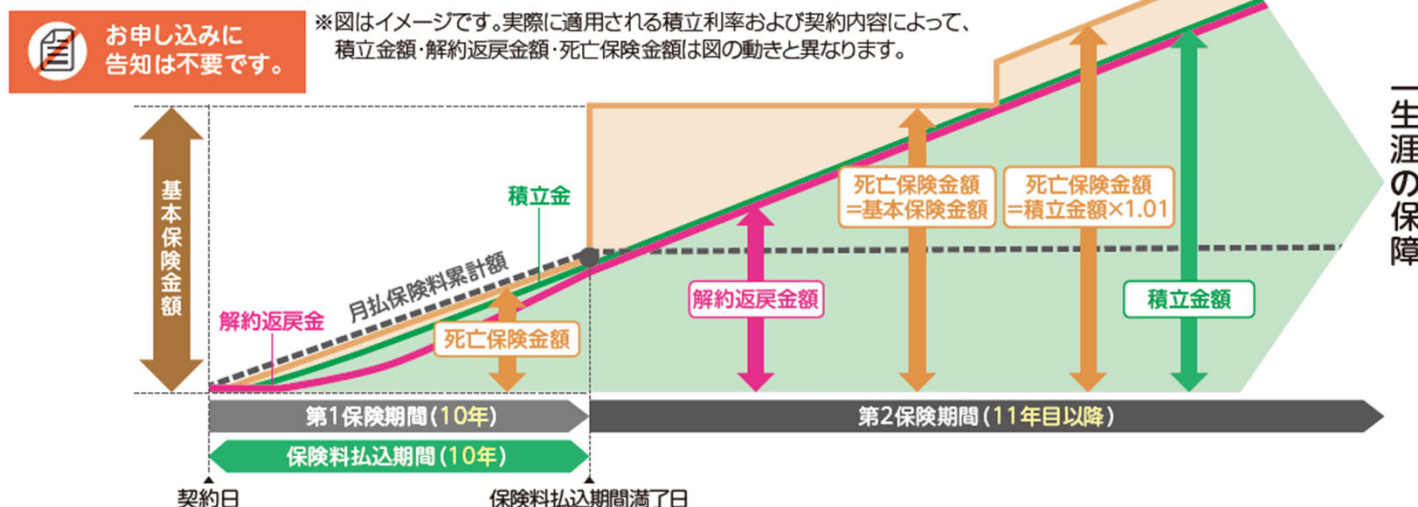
お申し込みに
告知は不要です。

※図はイメージです。実際に適用される積立利率および契約内容によって、積立金額・解約返戻金額・死亡保険金額は図の動きと異なります。

一生涯の保障

基本保険金額

積立金

月払保険料累計額

解約返戻金

死亡保険金額

解約返戻金額

死亡保険金額
=基本保険金額

死亡保険金額
=積立金額×1.01

積立金額

第1保険期間（10年）

第2保険期間（11年目以降）

保険料払込期間（10年）

契約日

保険料払込期間満了日